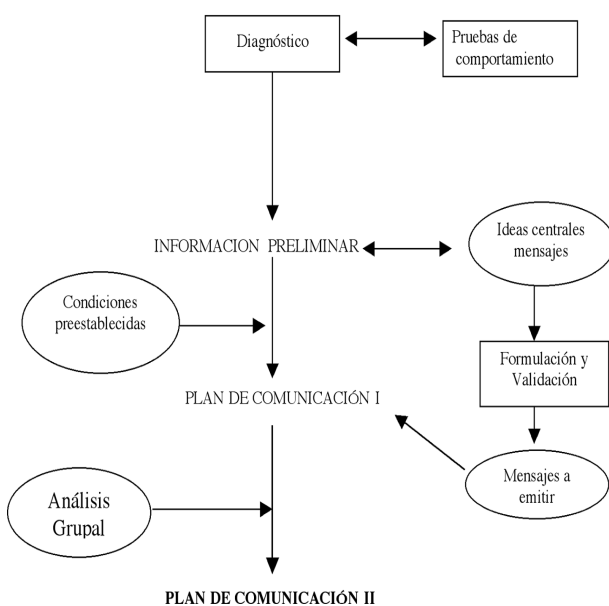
Diagnóstico

Pruebas de comportamiento

INFORMACION PRELIMINAR

Ideas centrales mensajes

Condiciones preestablecidas

Formulación y Validación

PLAN DE COMUNICACIÓN I

Mensajes a emitir

Análisis Grupal

PLAN DE COMUNICACIÓN II